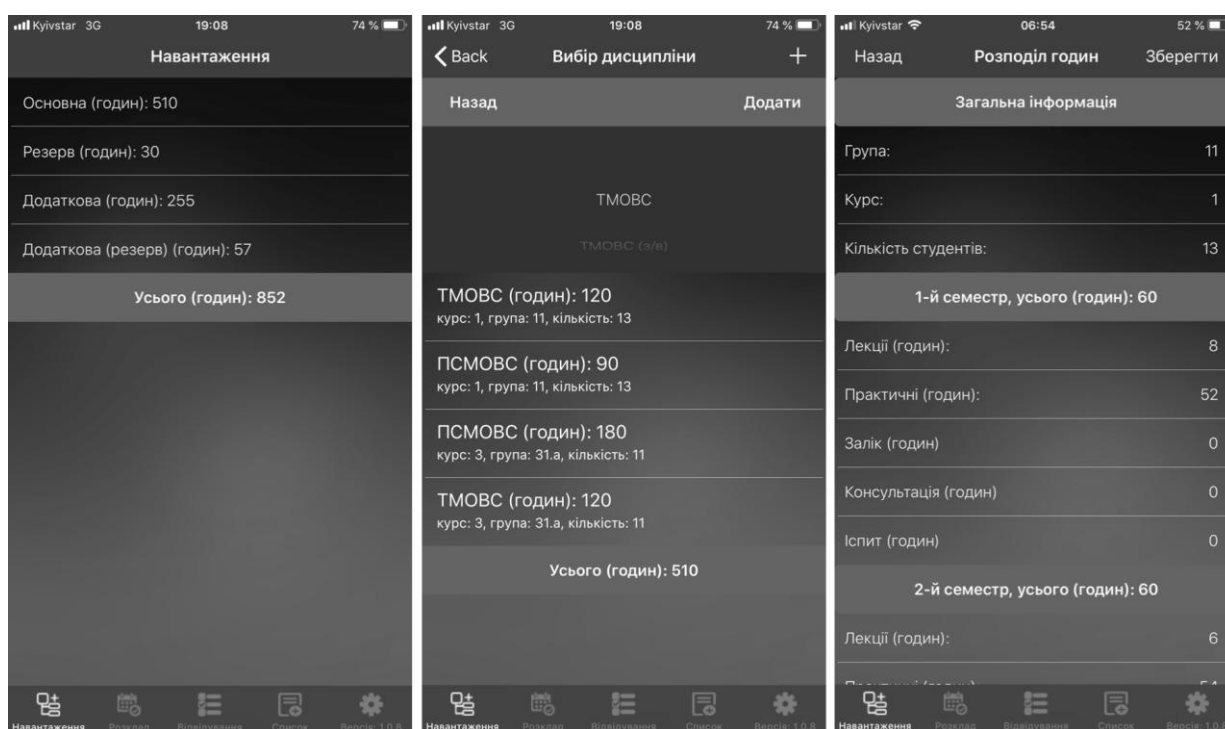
Kyivstar 3G 19:08 74 %

Навантаження

Основна (годин): 510

Резерв (годин): 30

Додаткова (годин): 255

Додаткова (резерв) (годин): 57

Усього (годин): 852

Навантаження Розклад Відвідування Список Версія: 1.0.8

Kyivstar 3G 19:08 74 %

Back Вибір дисципліни +

Назад Додати

ТМОВС

ТМОВС (з/в)

ТМОВС (годин): 120
курс: 1, група: 11, кількість: 13

ПСМОВС (годин): 90
курс: 1, група: 11, кількість: 13

ПСМОВС (годин): 180
курс: 3, група: 31.а, кількість: 11

ТМОВС (годин): 120
курс: 3, група: 31.а, кількість: 11

Усього (годин): 510

Навантаження Розклад Відвідування Список Версія: 1.0.8

Kyivstar 06:54 52 %

Назад Розподіл годин Зберегти

Загальна інформація

Група: 11

Курс: 1

Кількість студентів: 13

1-й семестр, усього (годин): 60

Лекції (годин): 8

Практичні (годин): 52

Залік (годин) 0

Консультація (годин) 0

Іспит (годин) 0

2-й семестр, усього (годин): 60

Лекції (годин): 6

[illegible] 54

Навантаження Розклад Відвідування Список Версія: 1.0.8